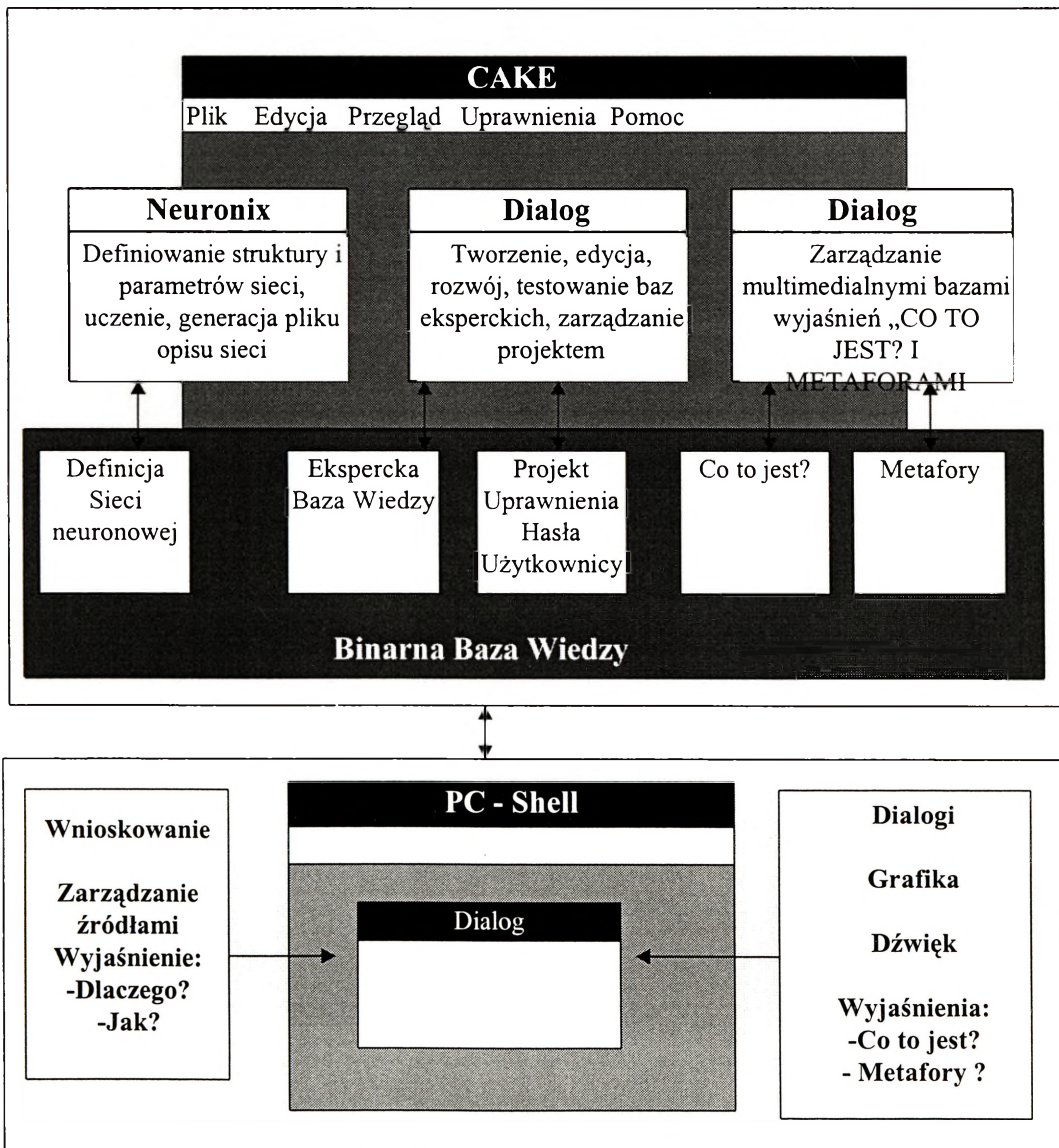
CAKE

Plik Edycja Przegląd Uprawnienia Pomoc

Neuronix

Definiowanie struktury i parametrów sieci, uczenie, generacja pliku opisu sieci

Dialog

Tworzenie, edycja, rozwój, testowanie baz eksperckich, zarządzanie projektem

Dialog

Zarządzanie multimedialnymi bazami wyjaśnień „CO TO JEST? I METAFORAMI

Definicja Sieci neuronowej

Ekspercka Baza Wiedzy

Projekt Uprawnienia Hasła Użytkownicy

Co to jest?

Metafory

Binarna Baza Wiedzy

PC - Shell

Wnioskowanie

Zarządzanie źródłami Wyjaśnienie: -Dlaczego? -Jak?

Dialog

Dialogi

Grafika

Dźwięk

Wyjaśnienia: -Co to jest? - Metafory ?